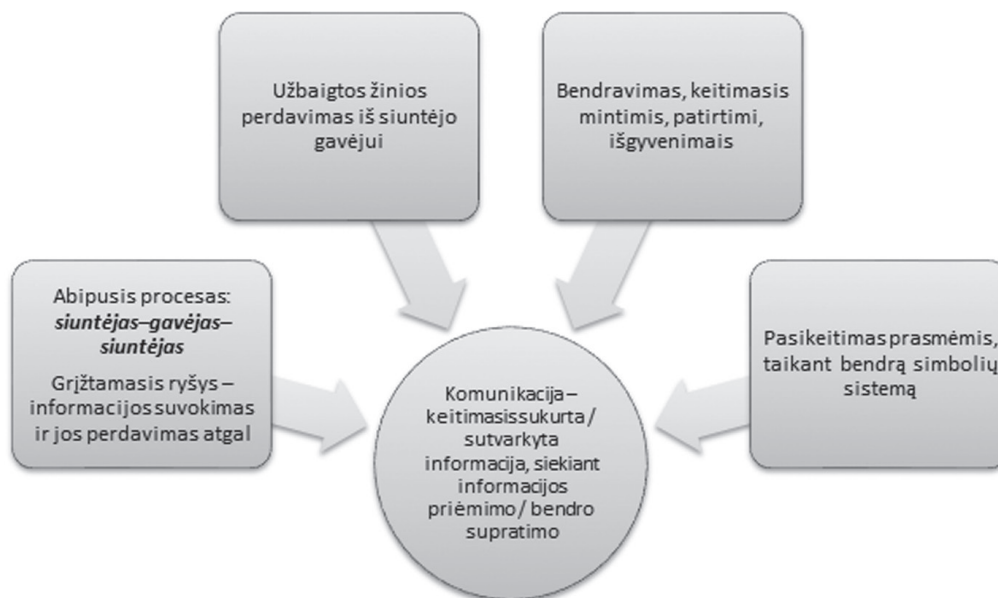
Užbaigtos žinios perdavimas iš siuntėjo gavėjui

Bendravimas, keitimasis mintimis, patirtimi, išgyvenimais

Abipusis procesas: ***siuntėjas–gavėjas–siuntėjas***

Grįžtamasis ryšys – informacijos suvokimas ir jos perdavimas atgal

Pasikeitimas prasmėmis, taikant bendrą simbolių sistemą

Komunikacija – keitimasis sukurta / sutvarkyta informacija, siekiant informacijos priėmimo / bendro supratimo